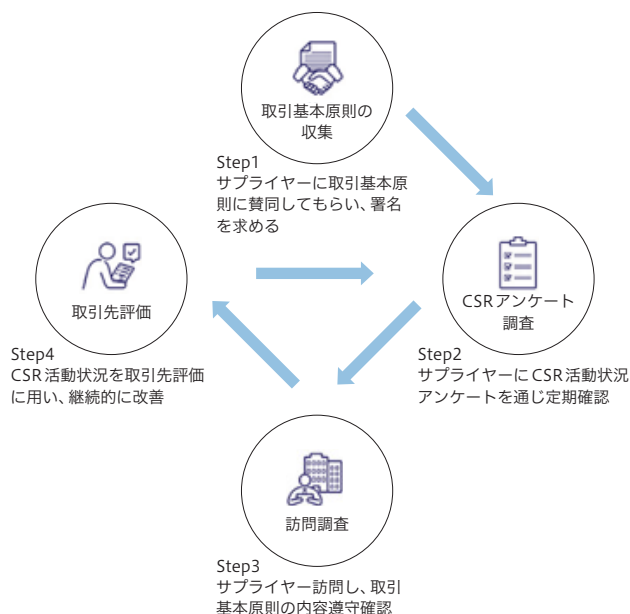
取引基本原則の収集

Step1
サプライヤーに取引基本原則に賛同してもらい、署名を求める

取引先評価

CSRアンケート調査

Step4
CSR活動状況を取引先評価に用い、継続的に改善

Step2
サプライヤーにCSR活動状況アンケートを通じ定期確認

訪問調査

Step3
サプライヤー訪問し、取引基本原則の内容遵守確認